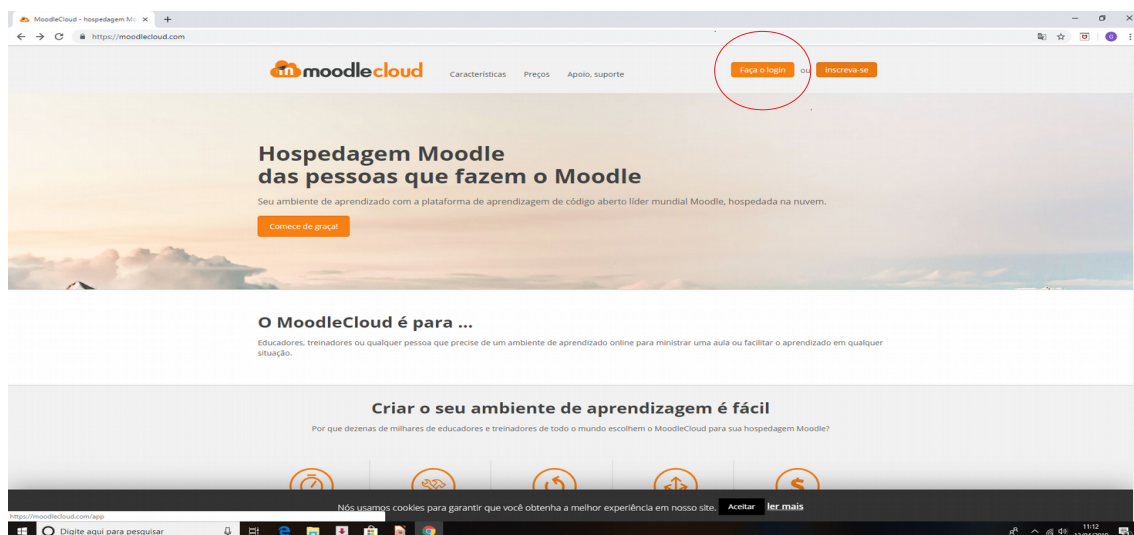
MoodleCloud - hospedagem Mo ×

https://moodlecloud.com

moodlecloud Características Preços Apoio, suporte Faça o login ou Inscreva-se

Hospedagem Moodle
das pessoas que fazem o Moodle

Seu ambiente de aprendizado com a plataforma de aprendizagem de código aberto líder mundial Moodle, hospedada na nuvem.

Comece de graça!

O MoodleCloud é para ...

Educadores, treinadores ou qualquer pessoa que precise de um ambiente de aprendizado online para ministrar uma aula ou facilitar o aprendizado em qualquer situação.

Criar o seu ambiente de aprendizagem é fácil

Por que dezenas de milhares de educadores e treinadores de todo o mundo escolhem o MoodleCloud para sua hospedagem Moodle?

Nós usamos cookies para garantir que você obtenha a melhor experiência em nosso site. Aceitar ler mais

https://moodlecloud.com/app

Digite aqui para pesquisar

11:12
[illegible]